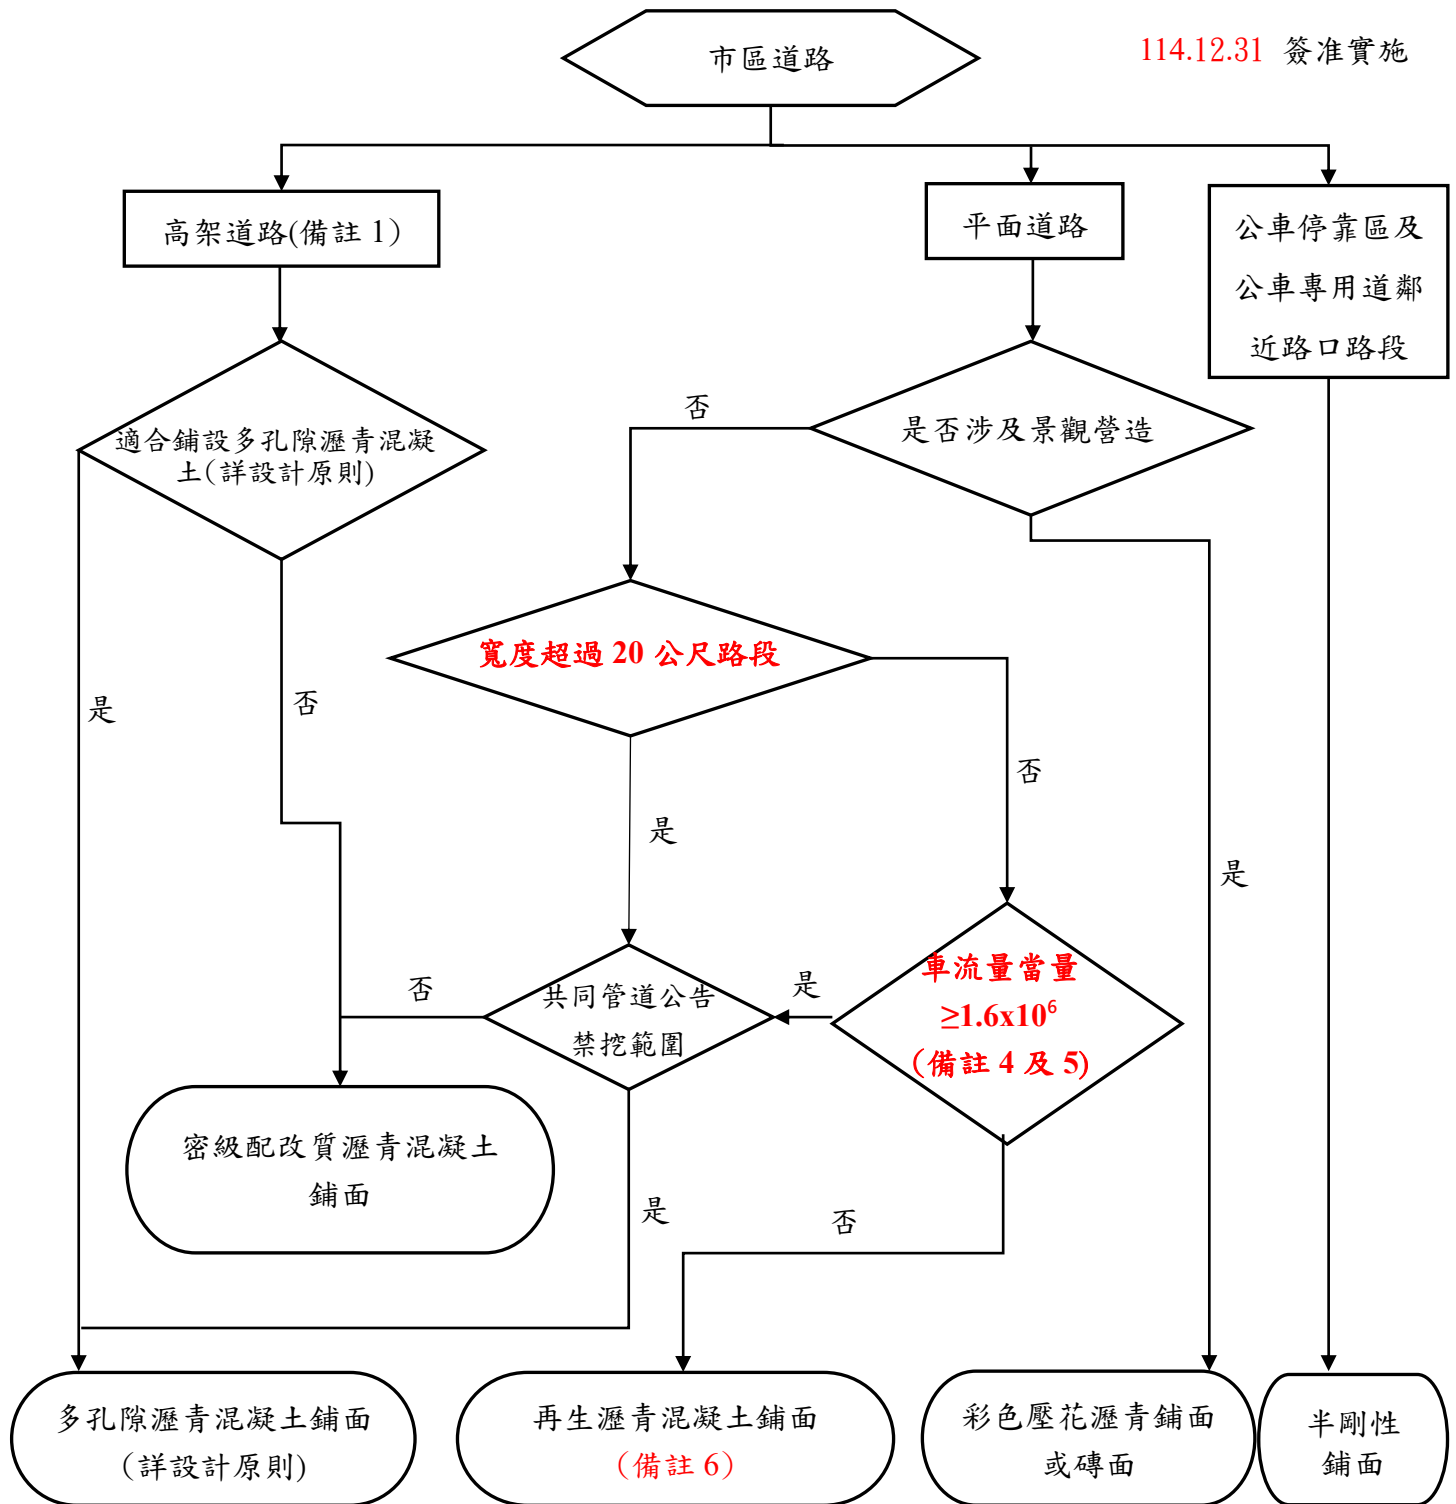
114.12.31 簽准實施

市區道路

高架道路(備註 1)

平面道路

公車停靠區及公車專用道鄰近路口路段

適合鋪設多孔隙瀝青混凝土(詳設計原則)

否

是否涉及景觀營造

寬度超過 20 公尺路段

是

否

否

是

是

共同管道公告禁挖範圍

否

是

車流量當量 $\geq 1.6x10^6$ (備註 4 及 5)

密級配改質瀝青混凝土鋪面

是

否

多孔隙瀝青混凝土鋪面 (詳設計原則)

再生瀝青混凝土鋪面 (備註 6)

彩色壓花瀝青鋪面或磚面

半剛性鋪面